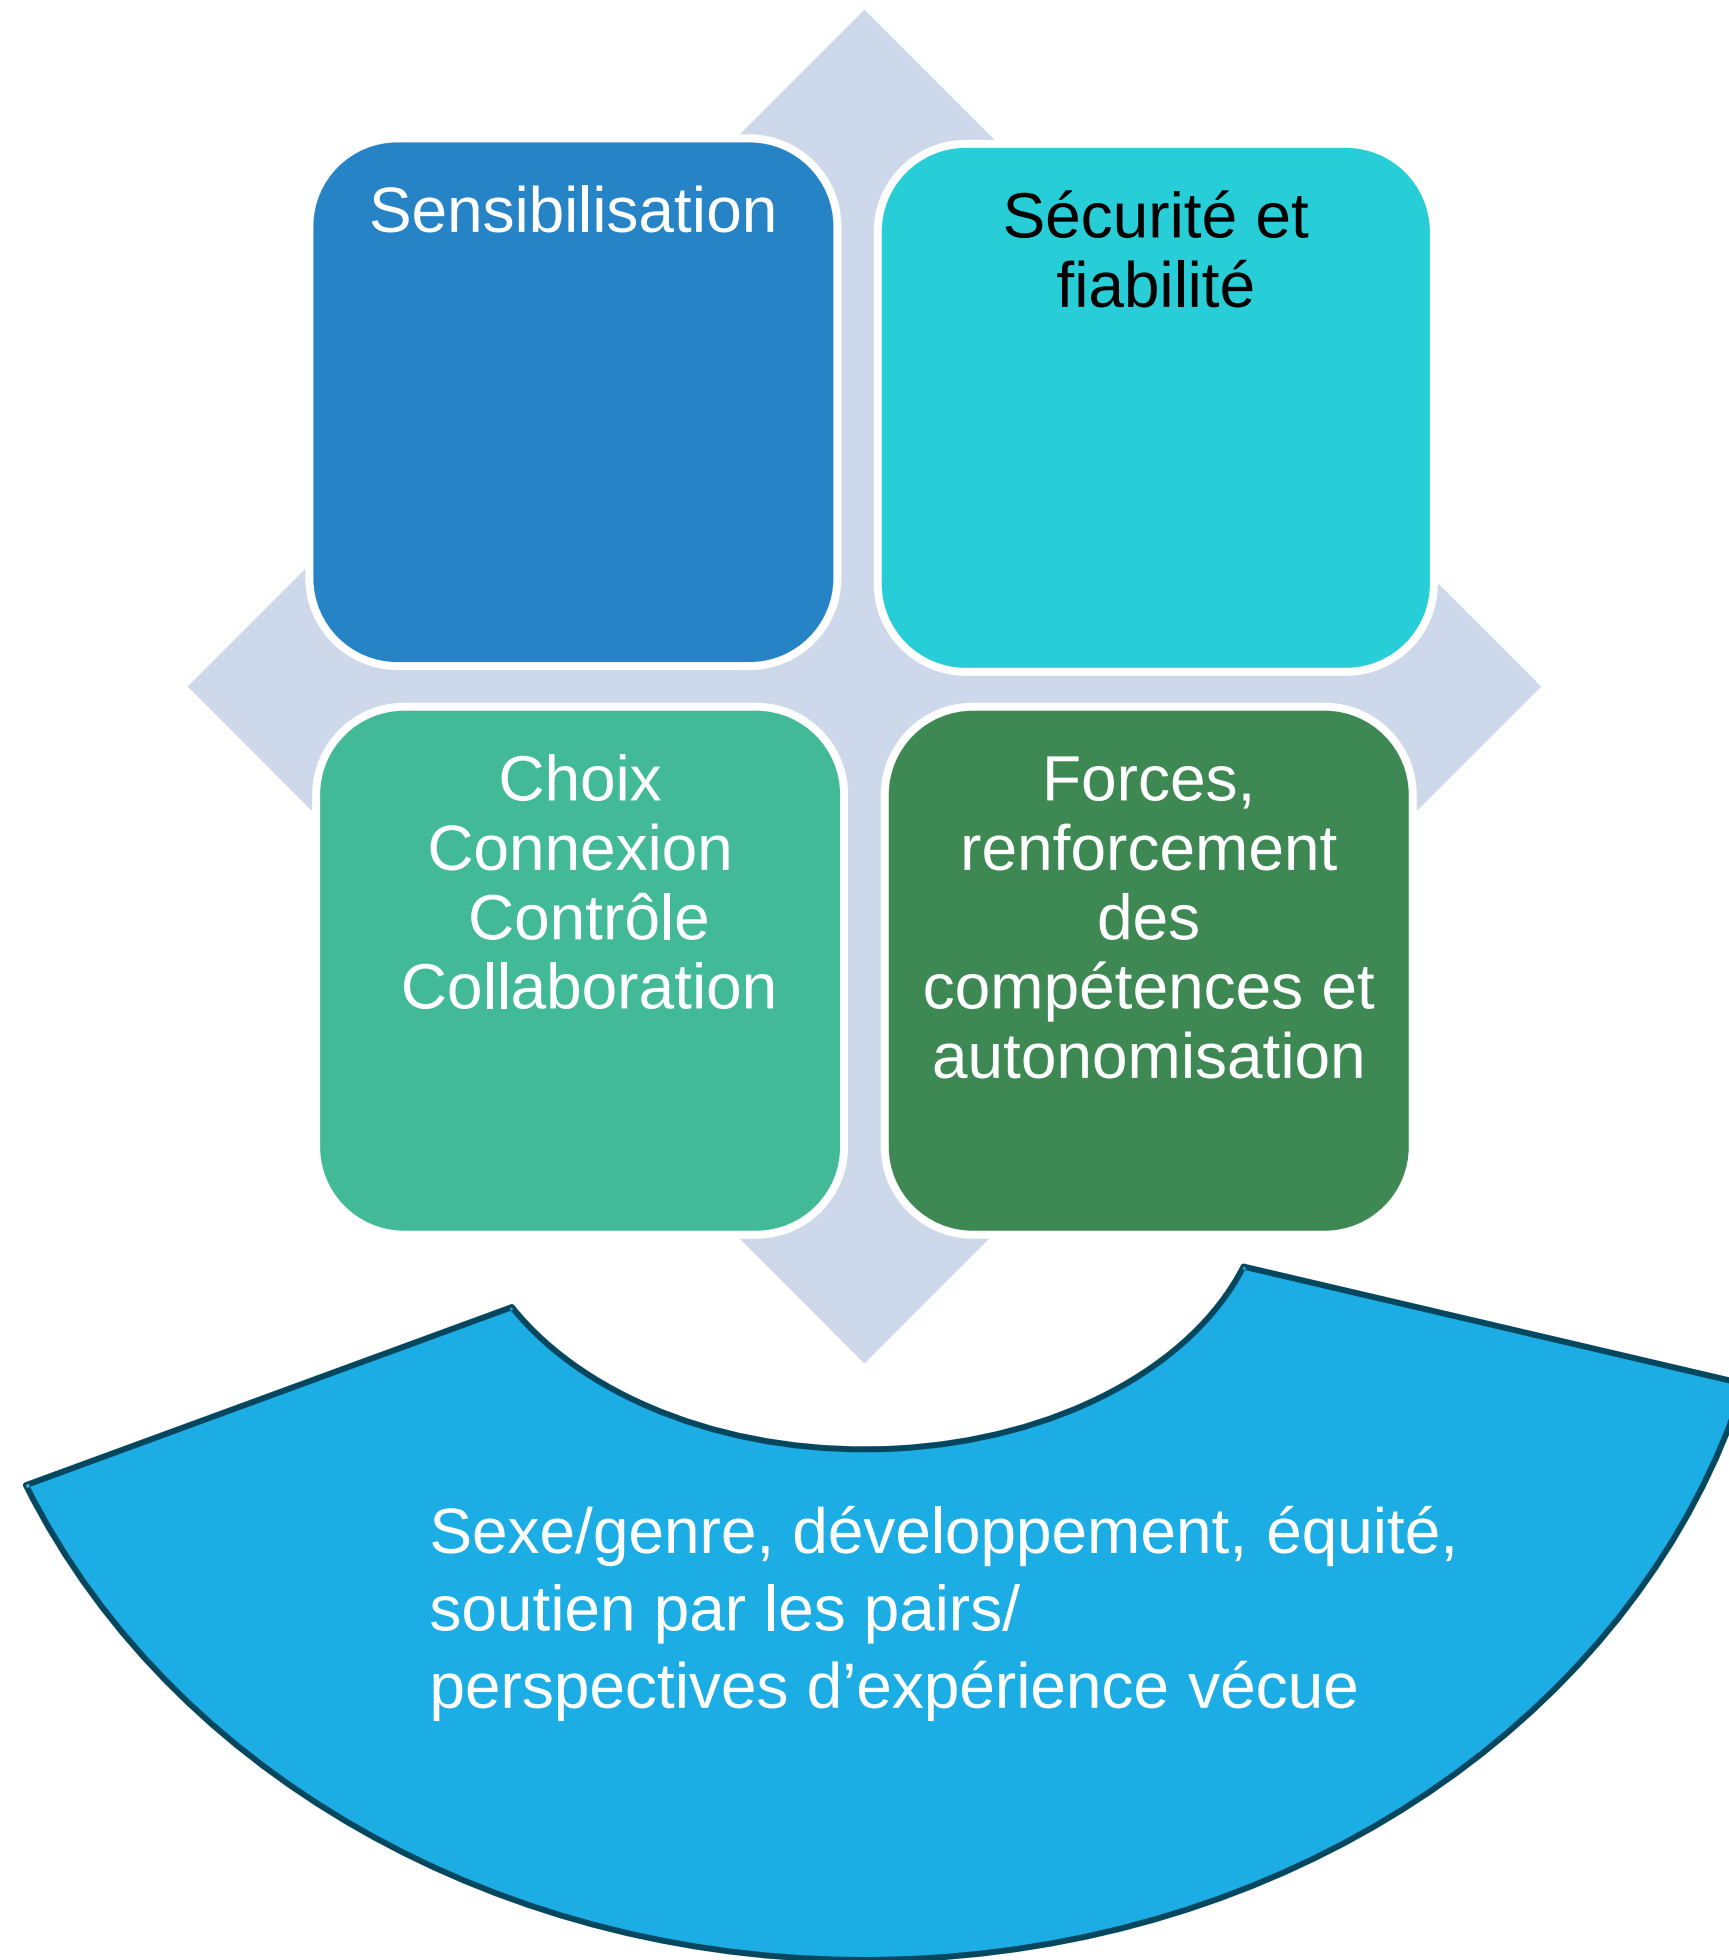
Sensibilisation

Sécurité et fiabilité

Choix
Connexion
Contrôle
Collaboration

Forces, renforcement des compétences et autonomisation

Sexe/genre, développement, équité, soutien par les pairs/ perspectives d’expérience vécue